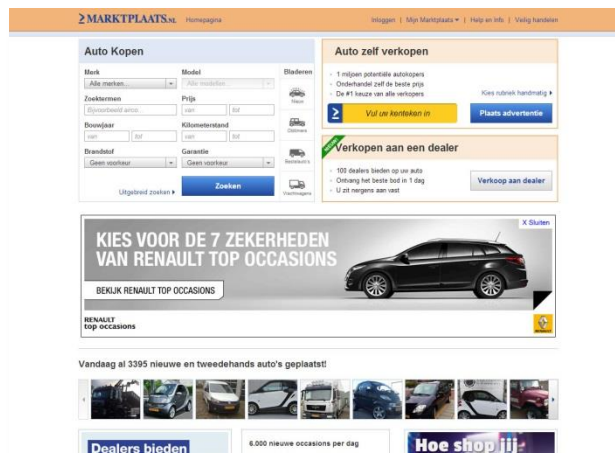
MARKTPLAATS.NL Homepagina

Inloggen | Mijn Marktplaats | Help en info | Veilig handelen

Auto Kopen

Merk
Alle merken...

Model
Alle modellen...

Bladeren

Zoektermen
Bijvoorbeeld airco...

Prijs
van tot

Bouwjaar
van tot

Kilometerstand
van tot

Brandstof
Geen voorkeur

Garantie
Geen voorkeur

Uitgebreid zoeken

Zoeken

Nieuw

Oldtimers

Bedrijfsauto's

Vrachtwagens

Auto zelf verkopen

1 miljoen potentiële autokopers
Onderhandel zelf de beste prijs
De #1 keuze van alle verkopers

Kies rubriek handmatig

Vul uw kenteken in

Plaats advertentie

Verkopen aan een dealer

100 dealers bieden op uw auto
Ontvang het beste bod in 1 dag
U zit nergens aan vast

Verkoop aan dealer

X Sluiten

KIES VOOR DE 7 ZEKERHEDEN VAN RENAULT TOP OCCASIONS

BEKIJK RENAULT TOP OCCASIONS

RENAULT top occasions

Vandaag al 3395 nieuwe en tweedehands auto's geplaatst!

Dealers bieden

6.000 nieuwe occasions per dag

Hoe shop jij